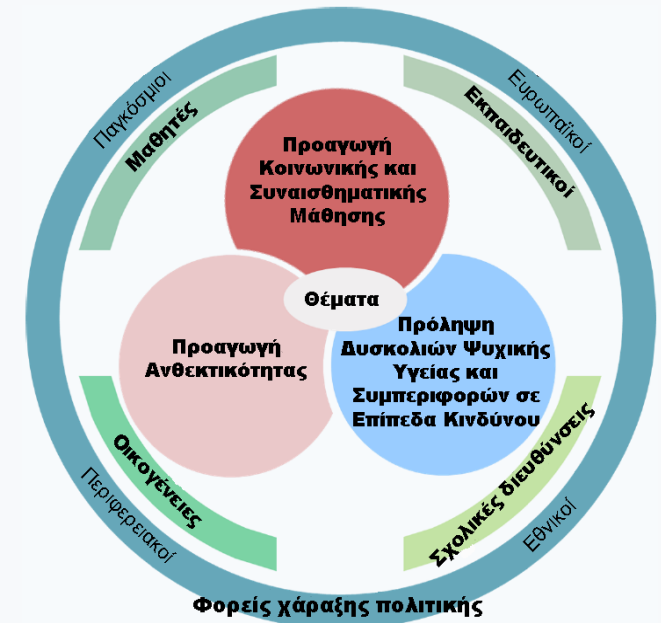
Παγκόσμιοι

Μαθητές

Ευρωπαϊκοί

Εκπαιδευτικοί

Προαγωγή Κοινωνικής και Συναισθηματικής Μάθησης

Θέματα

Προαγωγή Ανθεκτικότητας

Πρόληψη Δυσκολιών Ψυχικής Υγείας και Συμπεριφορών σε Επίπεδα Κινδύνου

Οικογένειες

Περιφερειακοί

Σχολικές διευθύνσεις

Εθνικοί

Φορείς χάραξης πολιτικής